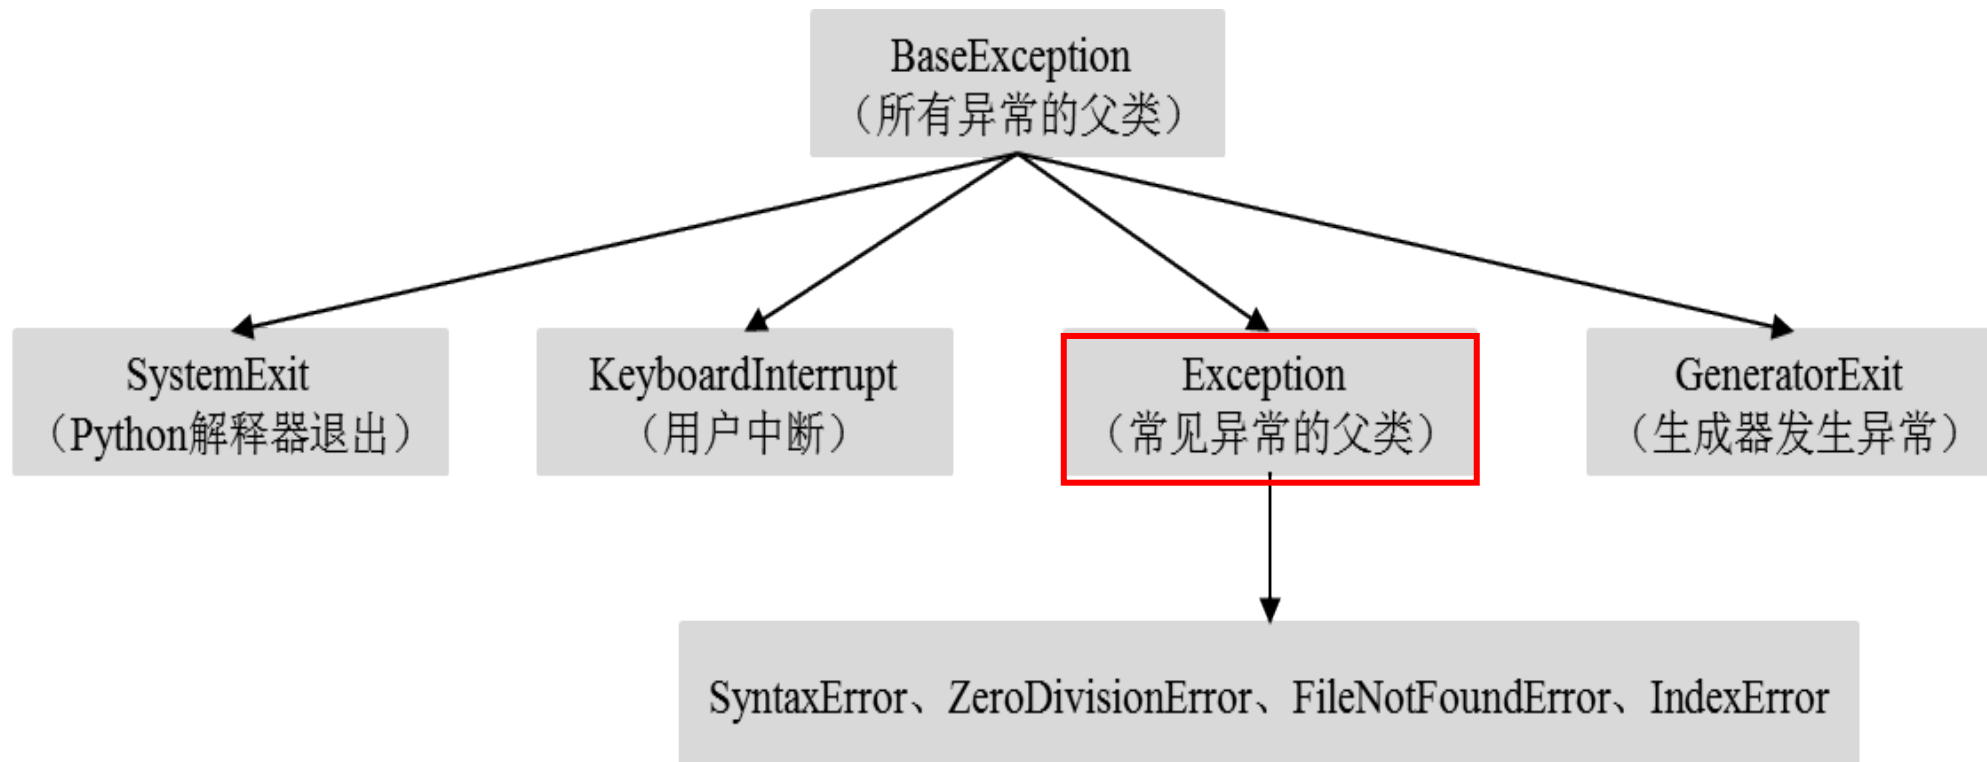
BaseException
（所有异常的父类）

SystemExit
（Python解释器退出）

KeyboardInterrupt
（用户中断）

Exception
（常见异常的父类）

GeneratorExit
（生成器发生异常）

SyntaxError、ZeroDivisionError、FileNotFoundError、IndexError